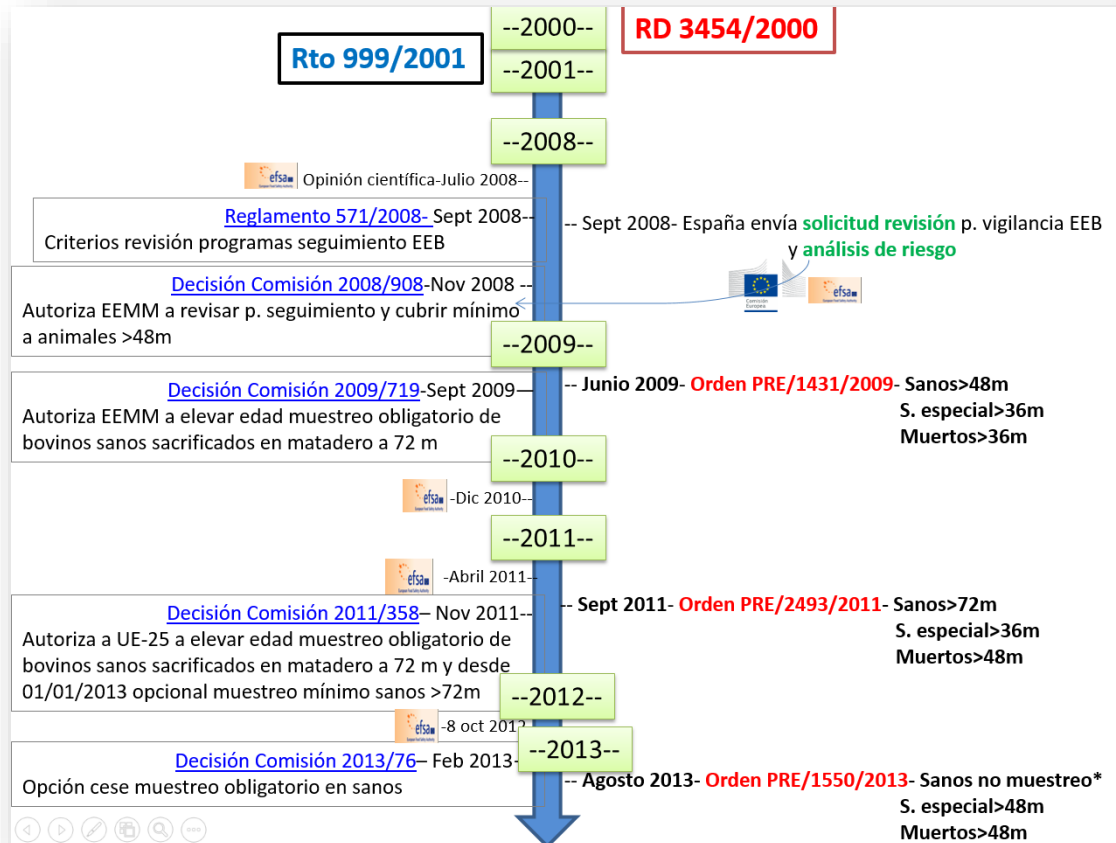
--2000--

RD 3454/2000

Rto 999/2001

--2001--

--2008--

efsa Opinión científica-Julio 2008--

Reglamento 571/2008- Sept 2008--
Criterios revisión programas seguimiento EEB

-- Sept 2008- España envía solicitud revisión p. vigilancia EEB y análisis de riesgo

Decisión Comisión 2008/908-Nov 2008 --
Autoriza EEMM a revisar p. seguimiento y cubrir mínimo a animales >48m

Comisión Europea

efsa

--2009--

Decisión Comisión 2009/719-Sept 2009—
Autoriza EEMM a elevar edad muestreo obligatorio de bovinos sanos sacrificados en matadero a 72 m

-- Junio 2009- Orden PRE/1431/2009- Sanos>48m
S. especial>36m
Muertos>36m

--2010--

efsa -Dic 2010--

--2011--

efsa -Abril 2011--

Decisión Comisión 2011/358– Nov 2011--
Autoriza a UE-25 a elevar edad muestreo obligatorio de bovinos sanos sacrificados en matadero a 72 m y desde 01/01/2013 opcional muestreo mínimo sanos >72m

-- Sept 2011- Orden PRE/2493/2011- Sanos>72m
S. especial>36m
Muertos>48m

--2012--

efsa -8 oct 2012

Decisión Comisión 2013/76– Feb 2013-
Opción cese muestreo obligatorio en sanos

--2013--

-- Agosto 2013- Orden PRE/1550/2013- Sanos no muestreo*
S. especial>48m
Muertos>48m